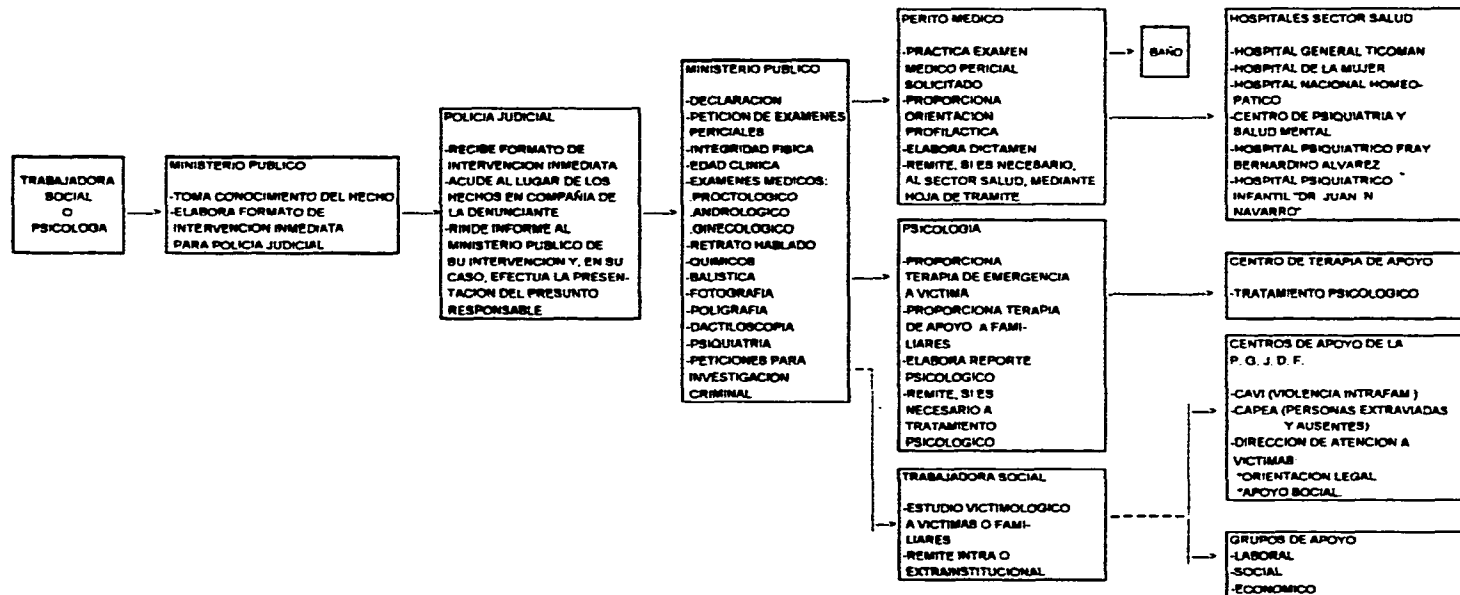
TRABAJADORA SOCIAL O PSICOLOGA

MINISTERIO PUBLICO

-TOMA CONOCIMIENTO DEL HECHO
-ELABORA FORMATO DE INTERVENCION INMEDIATA PARA POLICIA JUDICIAL

POLICIA JUDICIAL

-RECIBE FORMATO DE INTERVENCION INMEDIATA
-ACUDE AL LUGAR DE LOS HECHOS EN COMPAÑIA DE LA DENUNCIANTE
-RINDE INFORME AL MINISTERIO PUBLICO DE SU INTERVENCION Y, EN SU CASO, EFECTUA LA PRESENTACION DEL PRESUNTO RESPONSABLE

MINISTERIO PUBLICO

-DECLARACION
-PETICION DE EXAMENES PERICIALES
-INTEGRIDAD FISICA
-EDAD CLINICA
-EXAMENES MEDICOS:
.PROCTOLOGICO
.ANDROLOGICO
.GINECOLOGICO
-RETRATO HABLADO
-QUIMICOS
-BALISTICA
-FOTOGRAFIA
-POLIGRAFIA
-DACTILOSCOPIA
-PSIQUIATRIA
-PETICIONES PARA INVESTIGACION CRIMINAL

PERITO MEDICO

-PRACTICA EXAMEN MEDICO PERICIAL SOLICITADO
-PROPORCIONA ORIENTACION PROFILACTICA
-ELABORA DICTAMEN
-REMITE, SI ES NECESARIO, AL SECTOR SALUD, MEDIANTE HOJA DE TRAMITE

BAÑO

HOSPITALES SECTOR SALUD

-HOSPITAL GENERAL TICOMAN
-HOSPITAL DE LA MUJER
-HOSPITAL NACIONAL HOMEOPATICO
-CENTRO DE PSIQUIATRIA Y SALUD MENTAL
-HOSPITAL PSIQUIATRICO FRAY BERNARDINO ALVAREZ
-HOSPITAL PSIQUIATRICO INFANTIL "DR. JUAN N NAVARRO"

PSICOLOGIA

-PROPORCIONA TERAPIA DE EMERGENCIA A VICTIMA
-PROPORCIONA TERAPIA DE APOYO A FAMILIARES
-ELABORA REPORTE PSICOLOGICO
-REMITE, SI ES NECESARIO A TRATAMIENTO PSICOLOGICO

CENTRO DE TERAPIA DE APOYO

-TRATAMIENTO PSICOLOGICO

CENTROS DE APOYO DE LA P. G. J. D. F.

-CAVI (VIOLENCIA INTRAFAM.)
-CAPEA (PERSONAS EXTRAVIADAS Y AUSENTES)
-DIRECCION DE ATENCION A VICTIMAS:
*ORIENTACION LEGAL
*APOYO SOCIAL

TRABAJADORA SOCIAL

-ESTUDIO VICTIMOLOGICO A VICTIMAS O FAMILIARES
-REMITE INTRA O EXTRAINSTITUCIONAL

GRUPOS DE APOYO
-LABORAL
-SOCIAL
-ECONOMICO